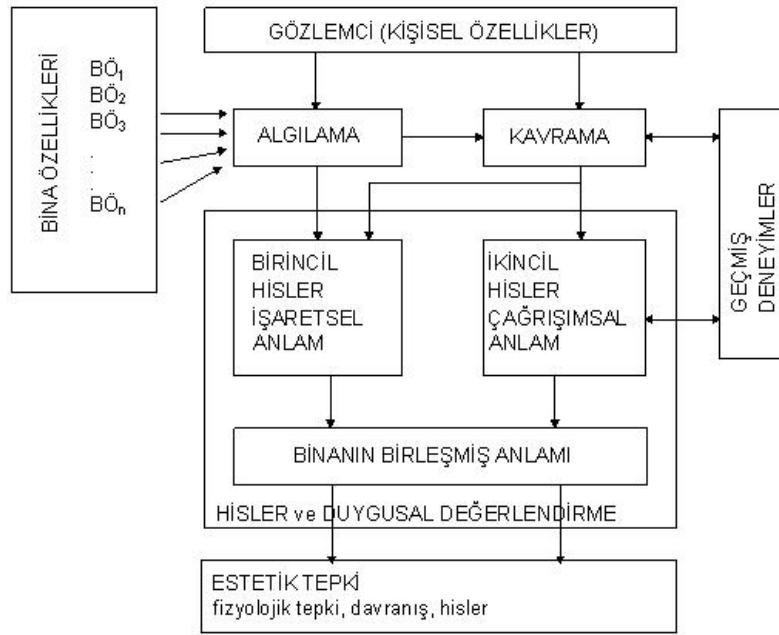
BİNA ÖZELLİKLERİ

$BÖ_1$
$BÖ_2$
$BÖ_3$
.
.
$BÖ_n$

GÖZLEMCİ (KİŞİSEL ÖZELLİKLER)

ALGILAMA

KAVRAMA

GEÇMİŞ DENEYİMLER

BİRİNCİL HİSLER İŞARETSEL ANLAM

İKİNCİL HİSLER ÇAĞRIŞIMSAL ANLAM

BİNANIN BİRLEŞMİŞ ANLAMI

HİSLER ve DUYGUSAL DEĞERLENDİRME

ESTETİK TEPKİ
fizyolojik tepki, davranış, hisler